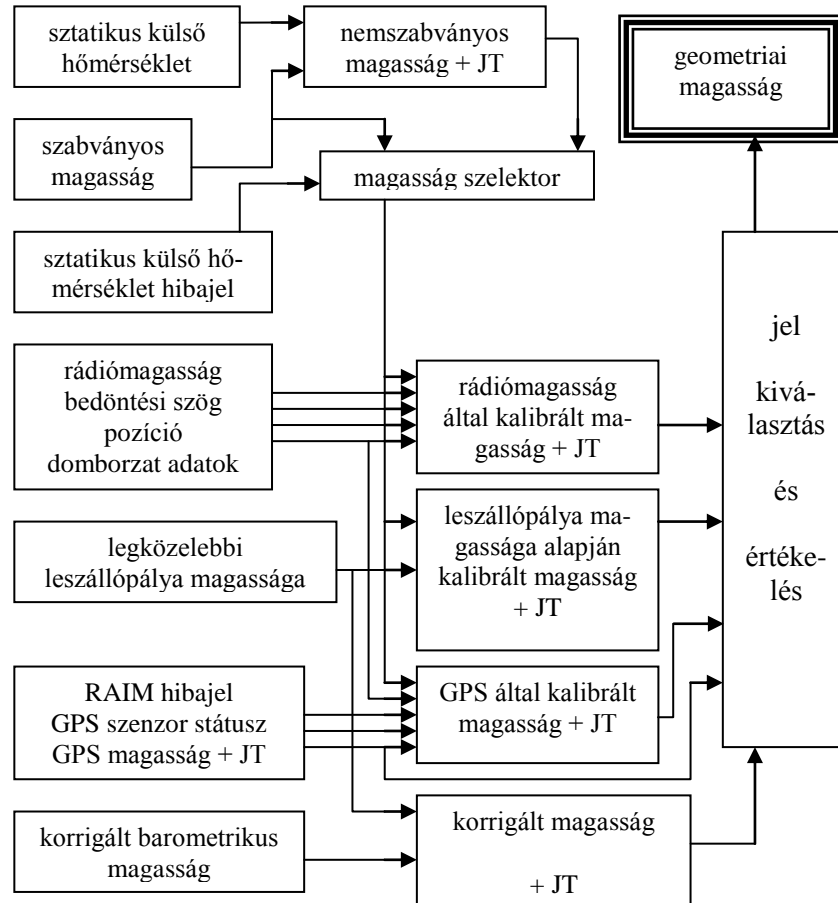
sztatikus külső hőmérséklet

nemszabványos magasság + JT

geometriai magasság

szabványos magasság

magasság szelektor

sztatikus külső hőmérséklet hibajel

jel kiválasztás és értékelés

rádiómagasság bedöntési szög pozíció domborzat adatok

rádiómagasság által kalibrált magasság + JT

legközelebbi leszállópálya magassága

leszállópálya magassága alapján kalibrált magasság + JT

RAIM hibajel GPS szenzor státusz GPS magasság + JT

GPS által kalibrált magasság + JT

korrigált barometrikus magasság

korrigált magasság + JT